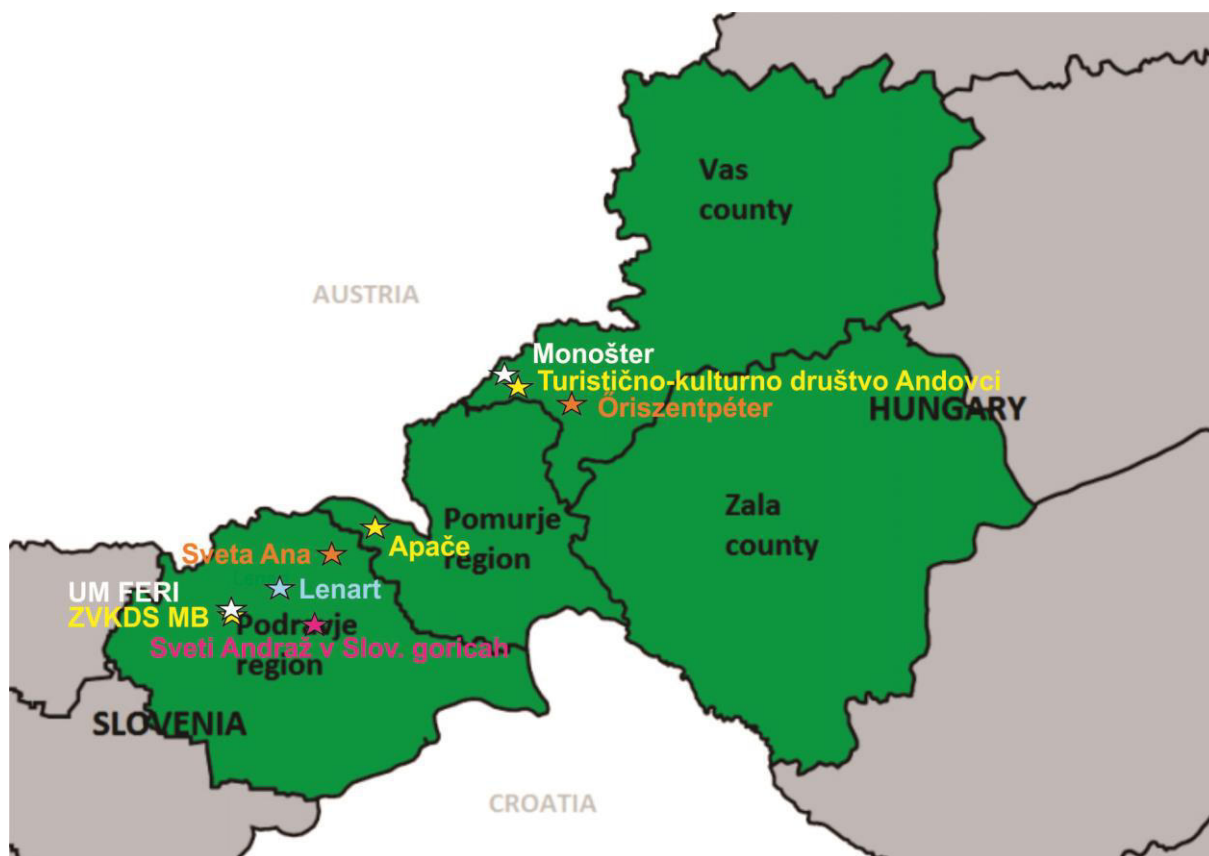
Vas county

AUSTRIA

Monošter

Turistično-kulturno društvo Andovci

Őriszentpéter

HUNGARY

Pomurje region

Zala county

Apače

Sveta Ana

Lenart

UM FERI

ZVKDS MB

Podravje region

Sveti Andraž v Slov. goricah

SLOVENIA

CROATIA